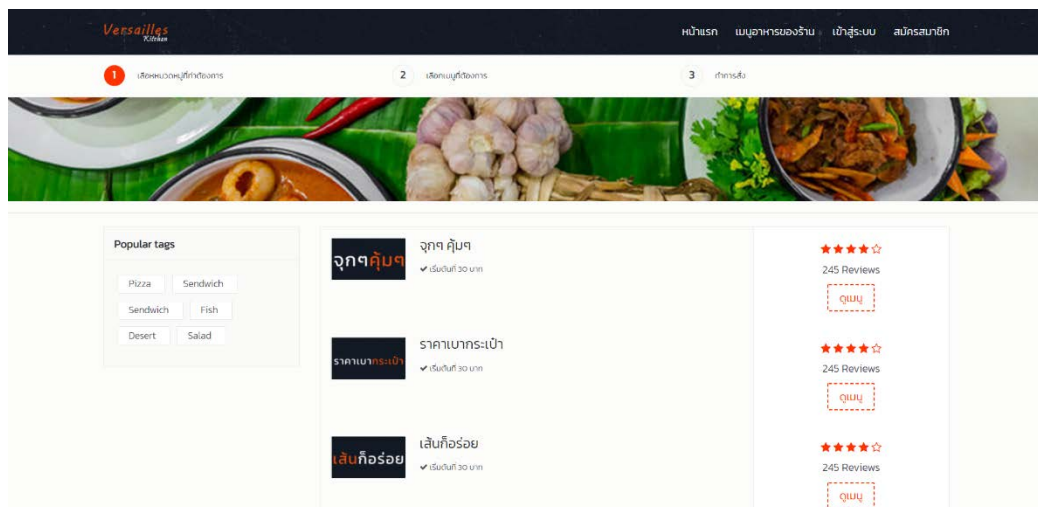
Versailles Kitchen

หน้าแรก เมนูอาหารของร้าน เข้าสู่ระบบ สมัครสมาชิก

1 เลือกหมวดหมู่ที่ต้องการ

2 เลือกเมนูที่ต้องการ

3 ทำการสั่ง

Popular tags

Pizza

Sendwich

Sendwich

Fish

Desert

Salad

จุกๆคุ้มๆ

จุกๆ คุ้มๆ

✔ เริ่มต้นที่ 30 บาท

★★★★☆

245 Reviews

ดูเมนู

ราคาเบากระเป๋า

ราคาเบากระเป๋า

✔ เริ่มต้นที่ 30 บาท

★★★★☆

245 Reviews

ดูเมนู

เส้นก็อร่อย

เส้นก็อร่อย

✔ เริ่มต้นที่ 30 บาท

★★★★☆

245 Reviews

ดูเมนู